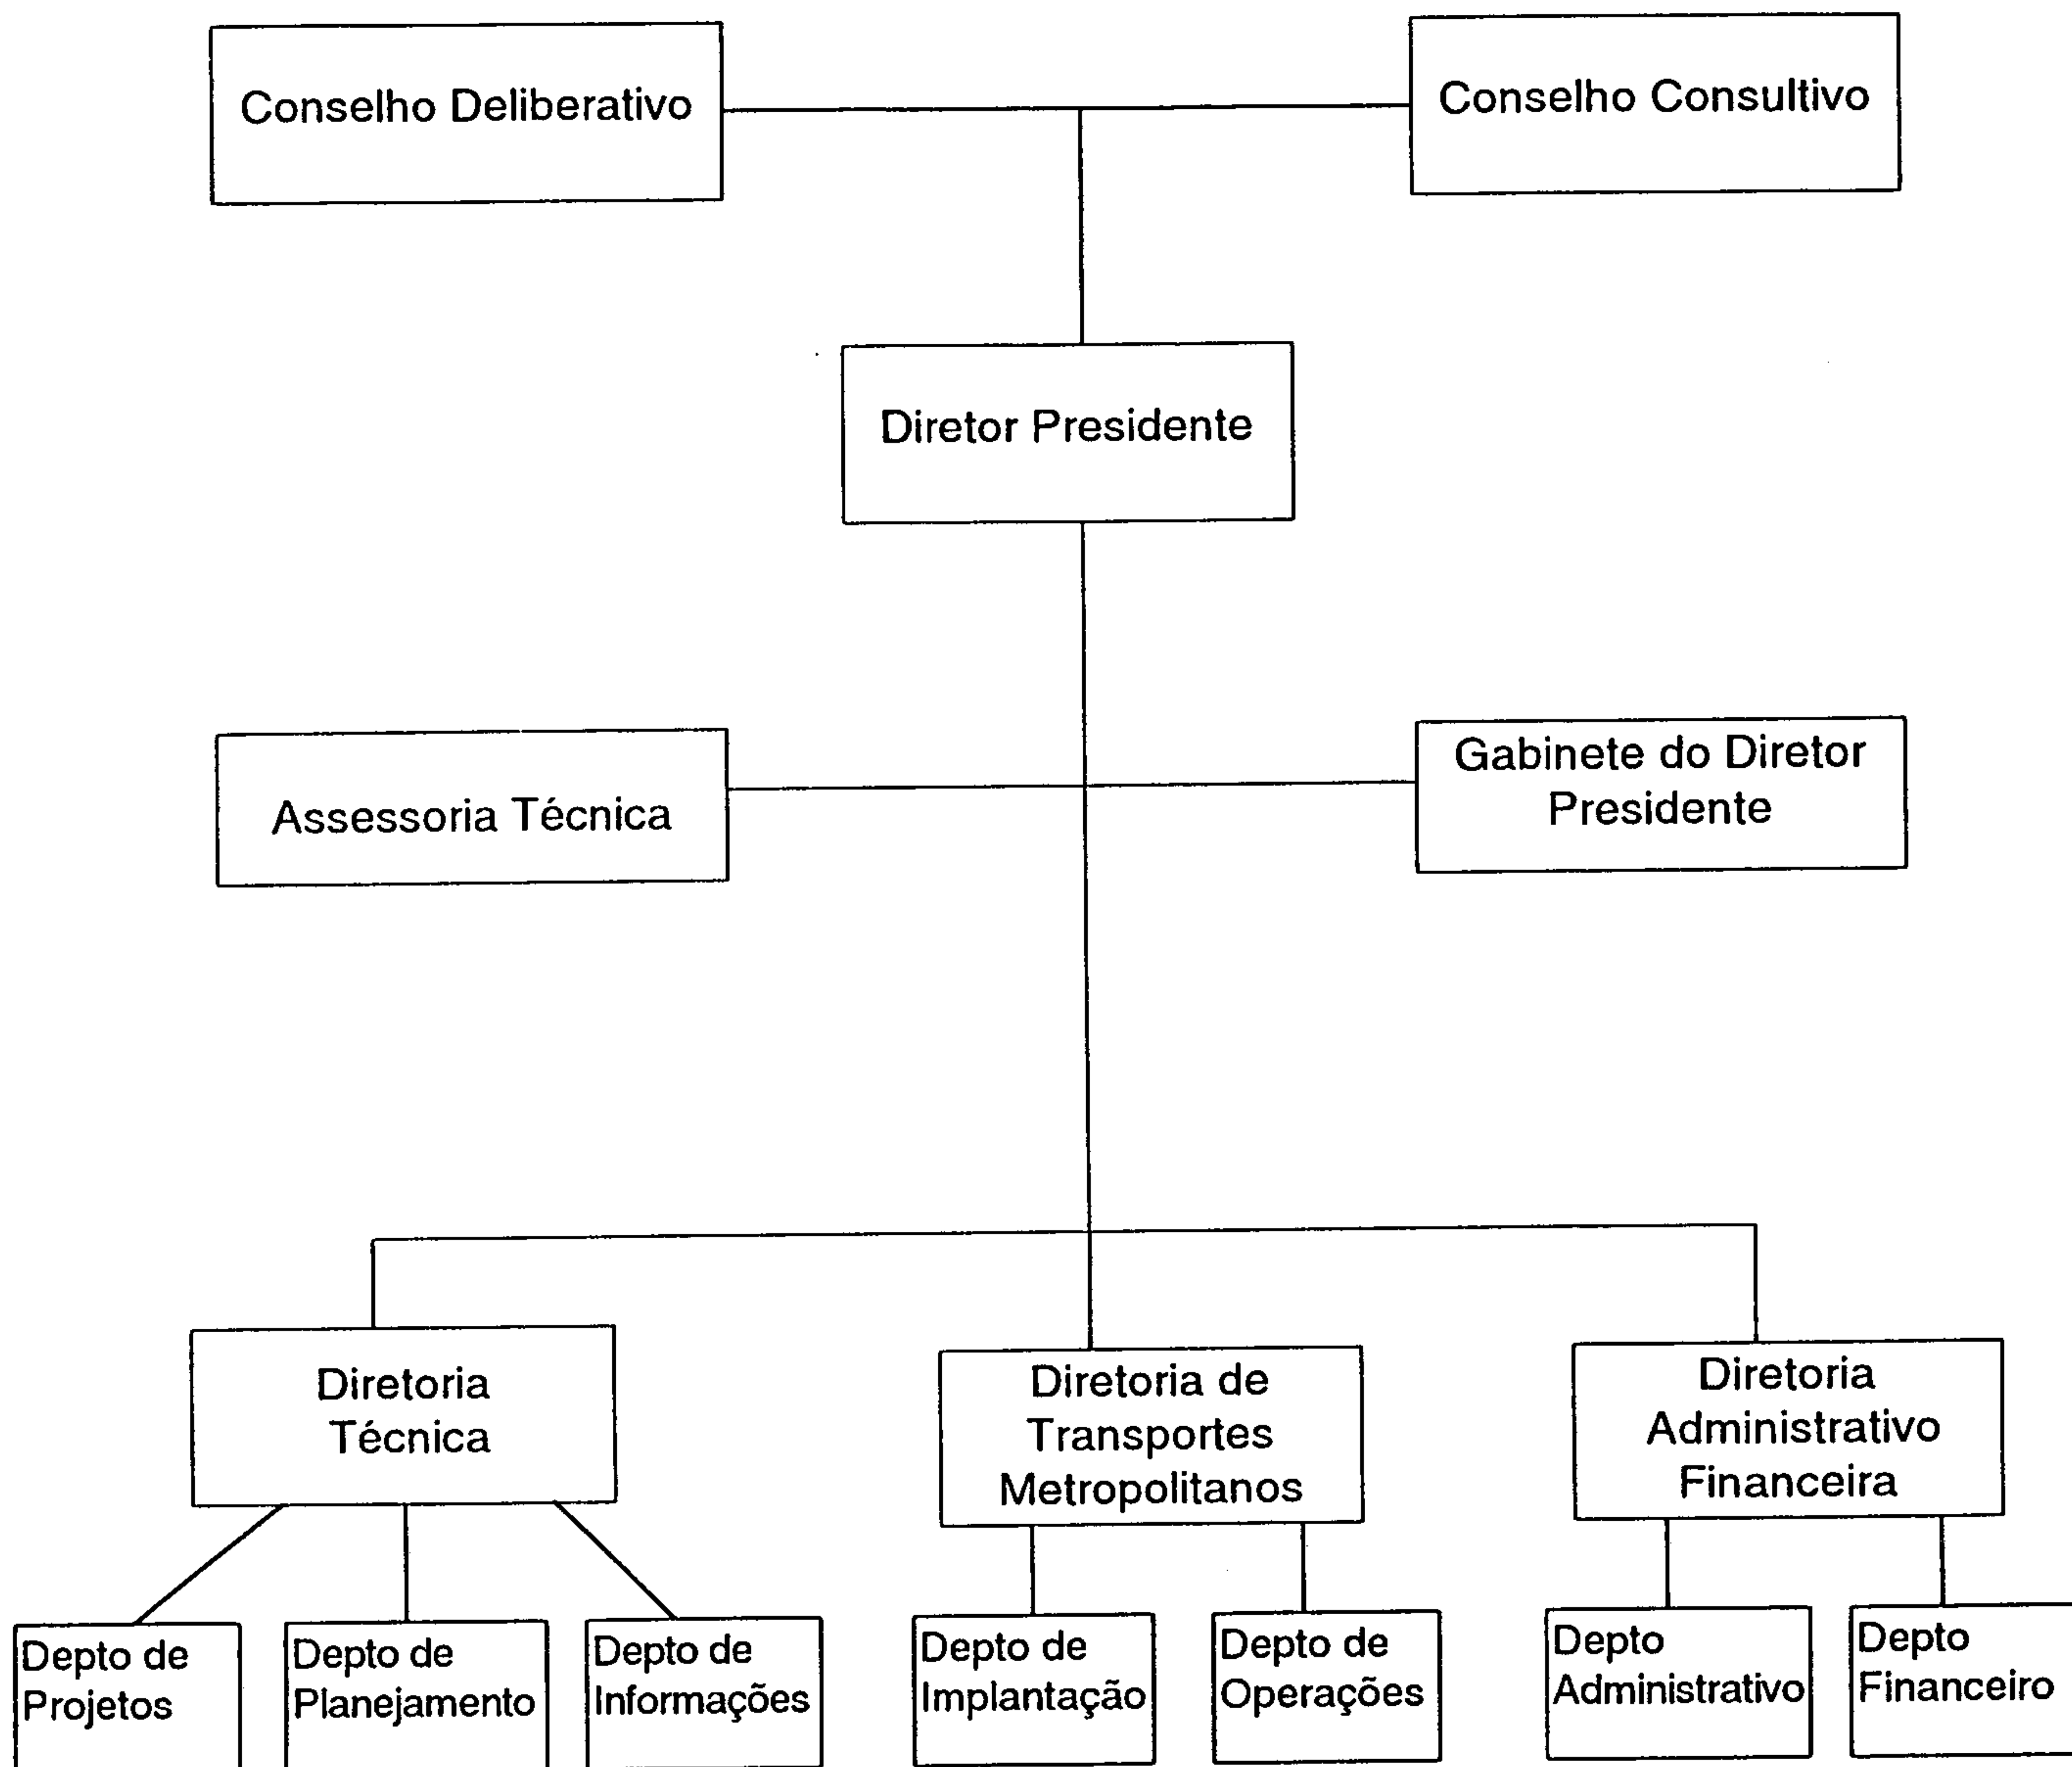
Conselho Deliberativo

Conselho Consultivo

Diretor Presidente

Assessoria Técnica

Gabinete do Diretor Presidente

Diretoria Técnica

Diretoria de Transportes Metropolitanos

Diretoria Administrativo Financeira

Depto de Projetos

Depto de Planejamento

Depto de Informações

Depto de Implantação

Depto de Operações

Depto Administrativo

Depto Financeiro